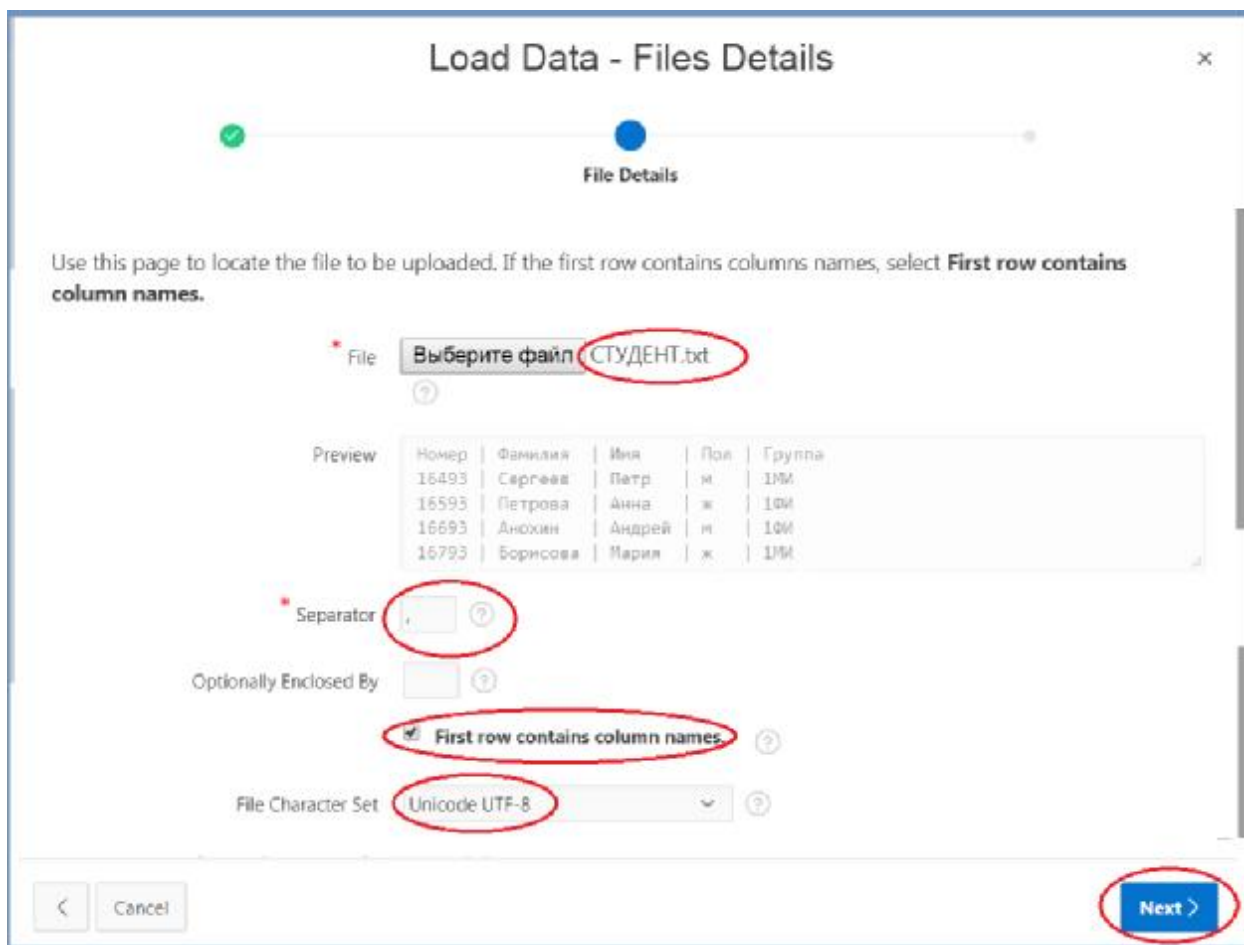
Load Data - Files Details

×

File Details

Use this page to locate the file to be uploaded. If the first row contains columns names, select **First row contains column names.**

* File Выберите файл СТУДЕНТ.txt

Preview

Номер | Фамилия | Имя | Пол | Группа
16493 | Сергеев | Петр | м | 1ММ
16593 | Петрова | Анна | ж | 1ФИ
16693 | Анохин | Андрей | м | 1ФИ
16793 | Борисова | Мария | ж | 1ММ

* Separator ,

Optionally Enclosed By

First row contains column names.

File Character Set Unicode UTF-8

<

Cancel

Next >